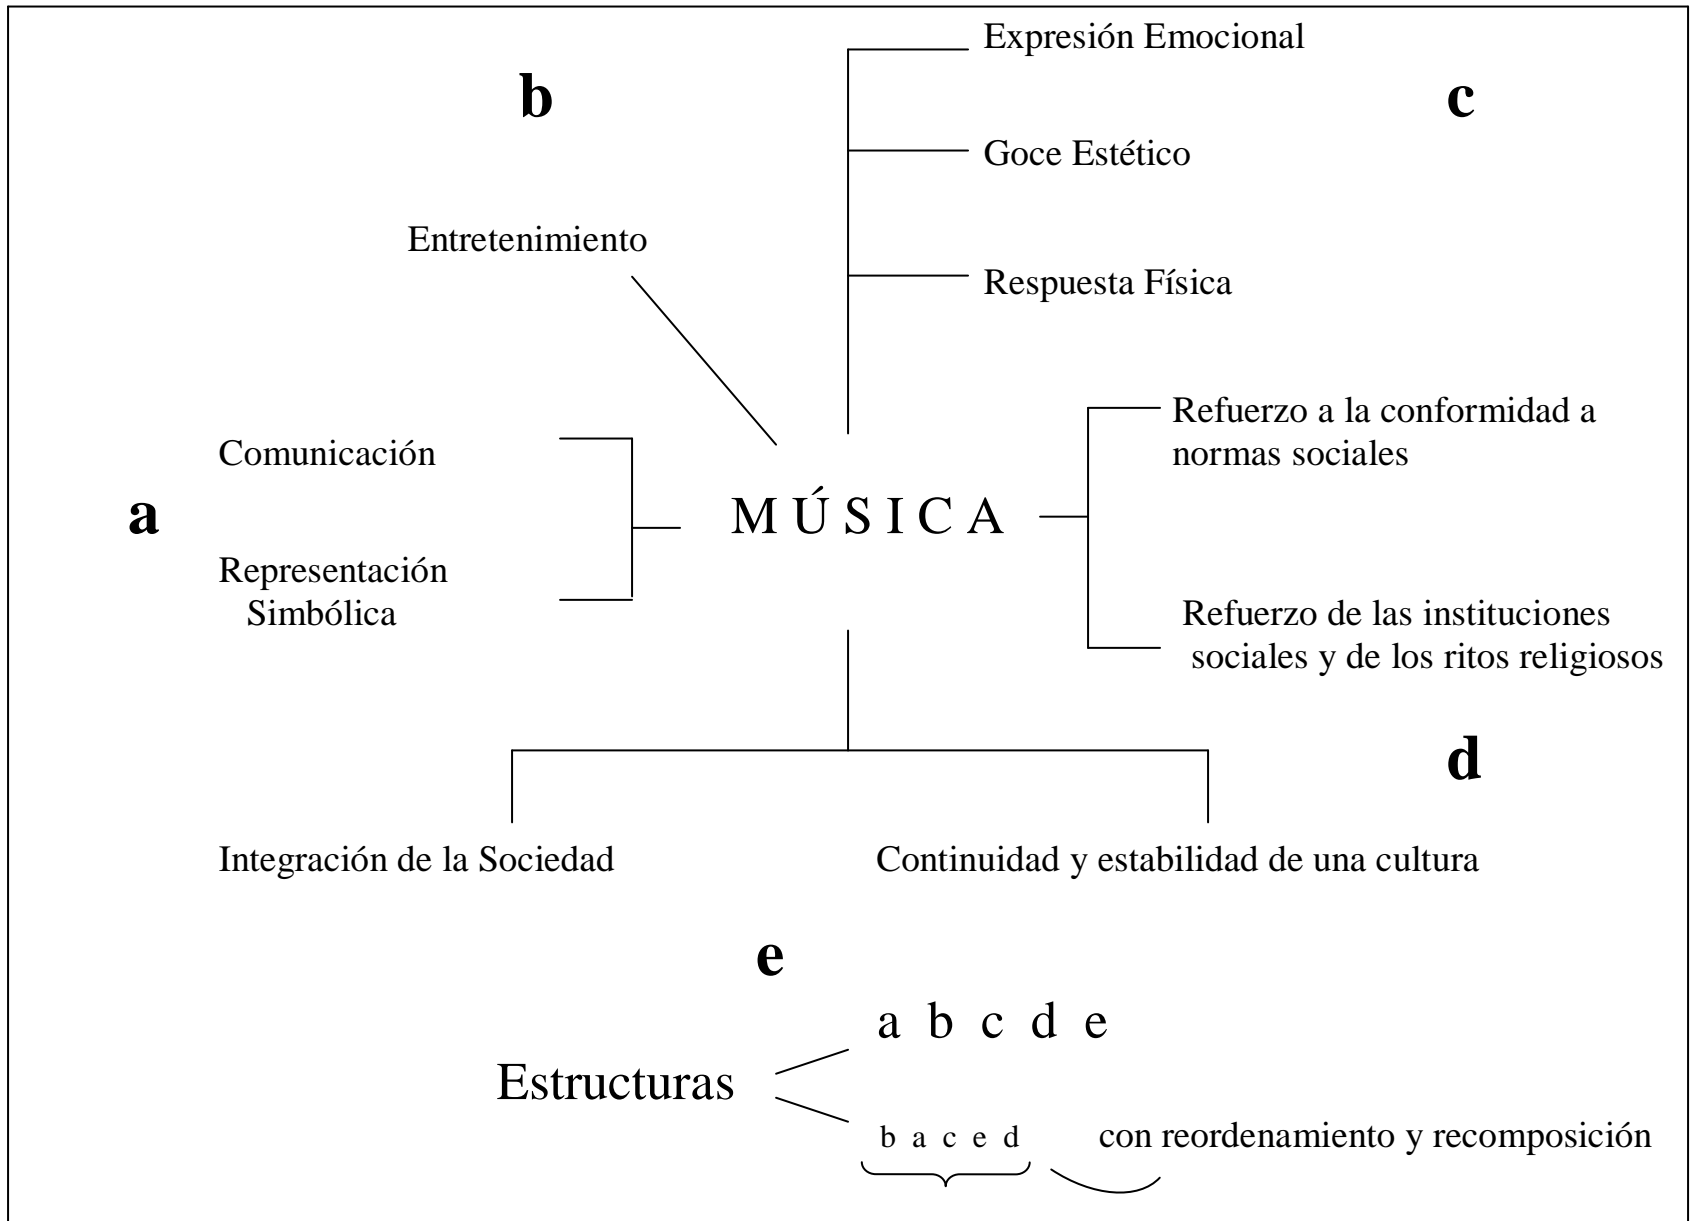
Expresión Emocional

b

c

Goce Estético

Entretenimiento

Respuesta Física

Refuerzo a la conformidad a normas sociales

Comunicación

a

M Ú S I C A

Representación Simbólica

Refuerzo de las instituciones sociales y de los ritos religiosos

d

Integración de la Sociedad

Continuidad y estabilidad de una cultura

e

a b c d e

Estructuras

b a c e d

con reordenamiento y recomposición